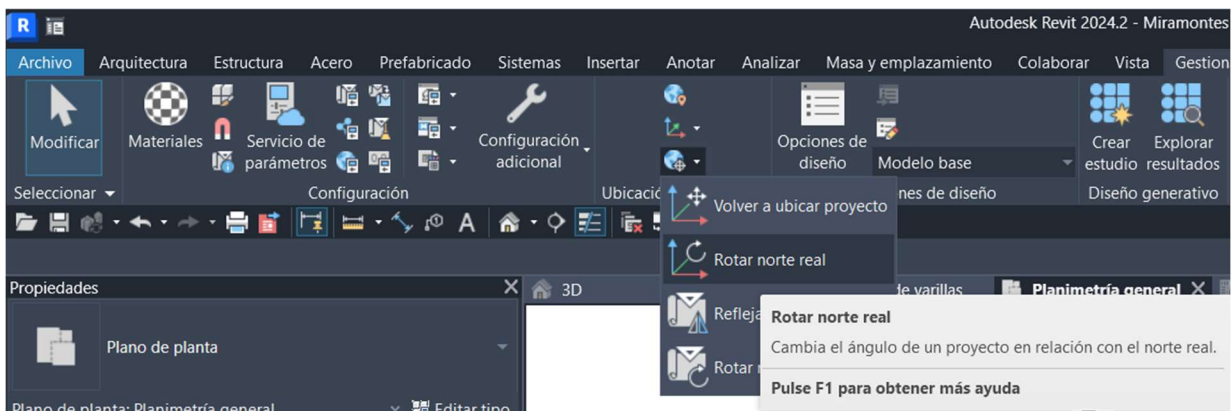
R

Autodesk Revit 2024.2 - Miramontes

Archivo Arquitectura Estructura Acero Prefabricado Sistemas Insertar Anotar Analizar Masa y emplazamiento Colaborar Vista Gestion

Modificar

Materiales

Servicio de parámetros

Configuración adicional

Opciones de diseño

Modelo base

Crear estudio

Explorar resultados

Seleccionar ▾

Configuración

Ubicació

nes de diseño

Diseño generativo

Volver a ubicar proyecto

Rotar norte real

Refleja

Rotar

Propiedades

3D

de varillas

Planimetría general

Plano de planta

Plano de planta: Planimetría general

Editar tipo

Rotar norte real

Cambia el ángulo de un proyecto en relación con el norte real.

Pulse F1 para obtener más ayuda